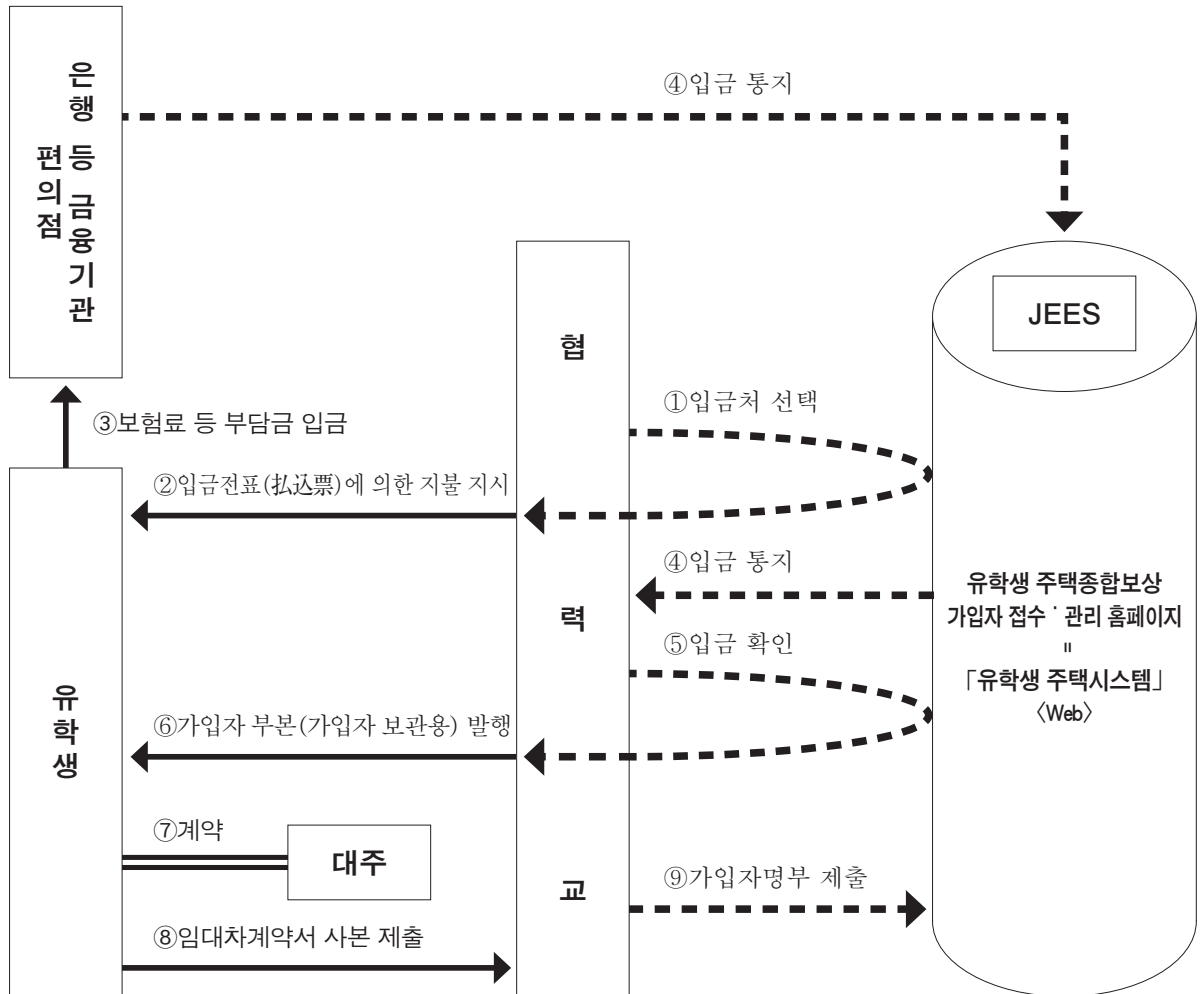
은행 등 금융기관
편의점

④입금 통지

JEES

협
력
교

①입금처 선택

③보험료 등 부담금 입금

②입금전표(払込票)에 의한 지불 지시

④입금 통지

⑤입금 확인

유학생 주택종합보상
가입자 접수˙관리 홈페이지
=
「유학생 주택시스템」
〈Web〉

유
학
생

⑥가입자 부본(가입자 보관용) 발행

⑦계약

대주

⑨가입자명부 제출

⑧임대차계약서 사본 제출